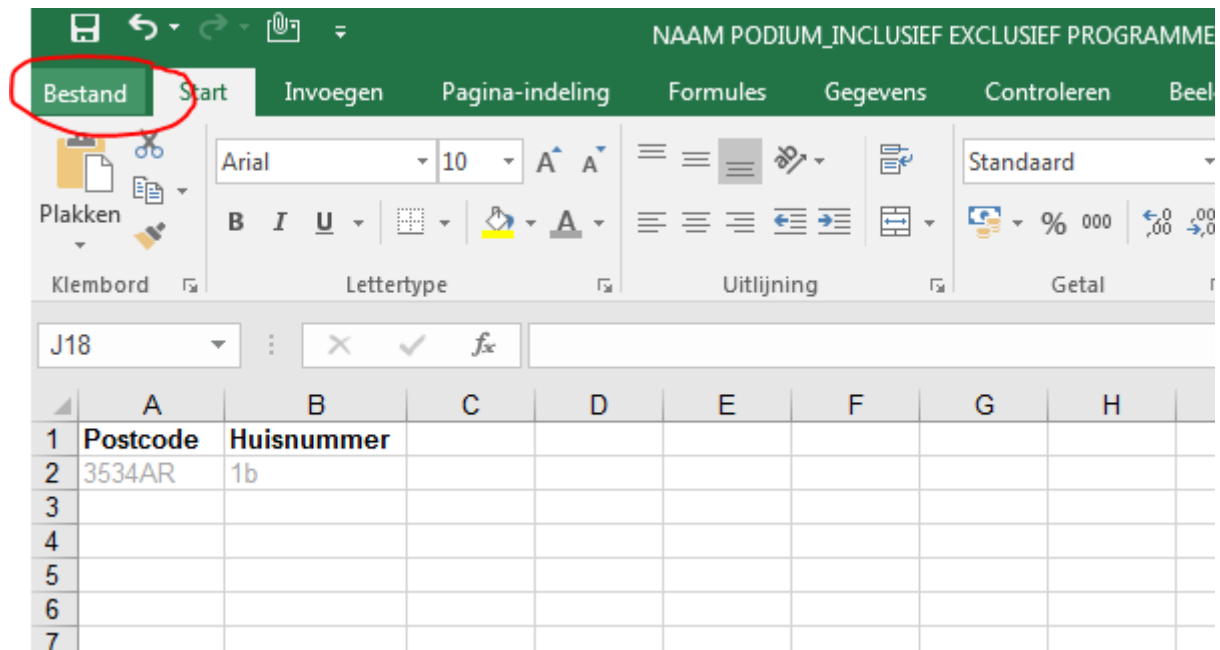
NAAM PODIUM_INCLUSIEF EXCLUSIEF PROGRAMME

Bestand Start Invoegen Pagina-indeling Formules Gegevens Controleren Beel

Plakken

Arial 10 A A

B I U

Standaard

% 000

Klembord Lettertype Uitlijning Getal

J18

$f_x$

| | A | B | C | D | E | F | G | H |
|---|---|---|---|---|---|---|---|---|
| 1 | Postcode | Huisnummer | | | | | | |
| 2 | 3534AR | 1b | | | | | | |
| 3 | | | | | | | | |
| 4 | | | | | | | | |
| 5 | | | | | | | | |
| 6 | | | | | | | | |
| 7 | | | | | | | | |